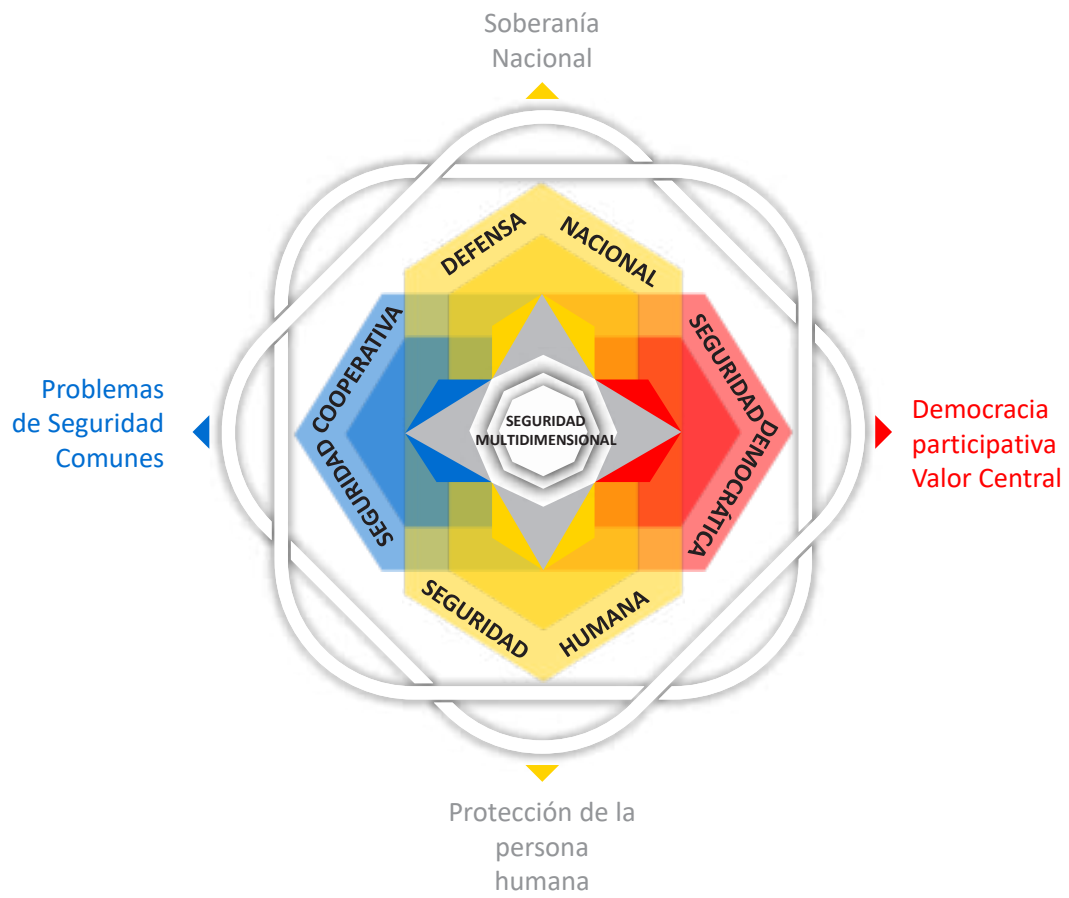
Soberanía Nacional

DEFENSA NACIONAL

Problemas de Seguridad Comunes

SEGURIDAD COOPERATIVA

SEGURIDAD MULTIDIMENSIONAL

SEGURIDAD DEMOCRÁTICA

Democracia participativa Valor Central

SEGURIDAD HUMANA

Protección de la persona humana